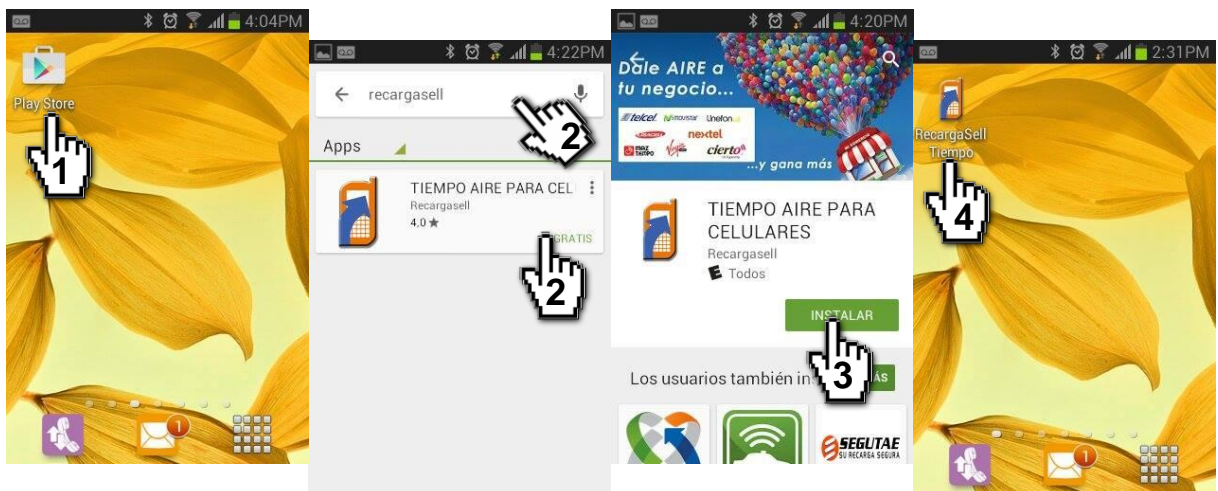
4:04PM

Play Store

1

1

4:22PM

recargasell

2

Apps

TIEMPO AIRE PARA CEL

Recargasell

4.0 ★

GRATIS

2

4:20PM

Dale AIRE a tu negocio...

telcel movistar Unefon Iusacell nextel maz tiempo Virgin cierto

...y gana más

TIEMPO AIRE PARA CELULARES

Recargasell

Todos

INSTALAR

3

Los usuarios también in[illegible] MÁS

SEGUTAE SU RECARGA SEGURA

2:31PM

RecargaSell Tiempo

4

1